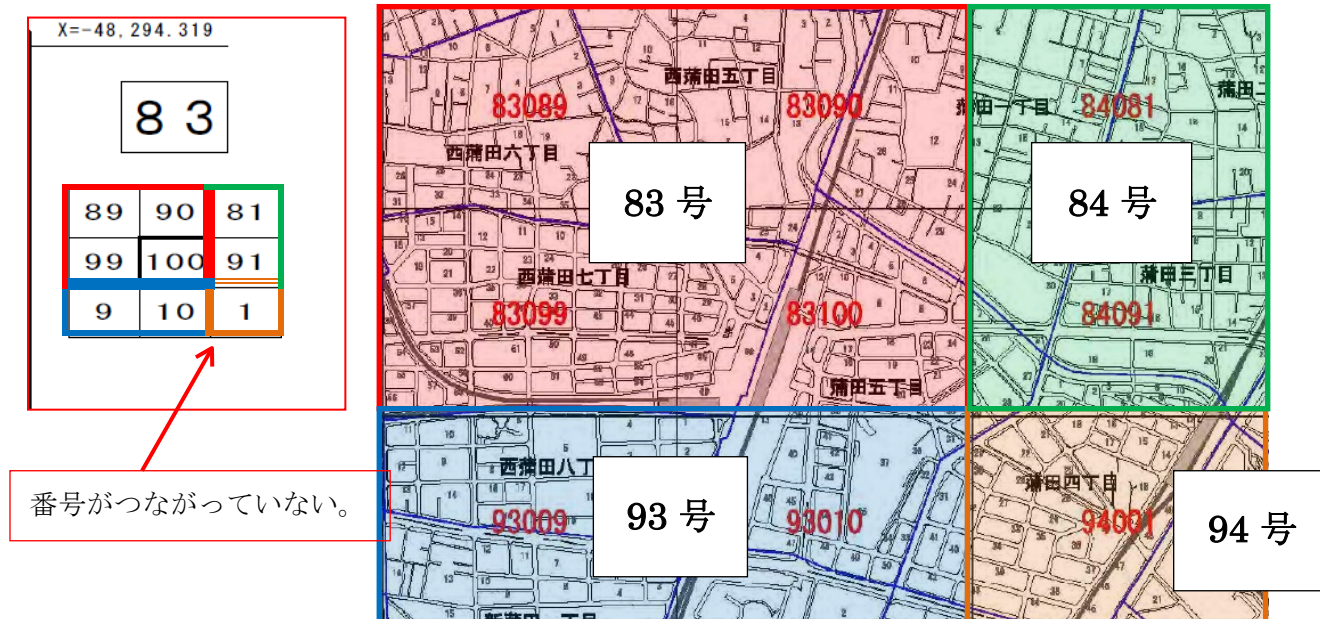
X=-48,294.319

8 3

| 89 | 90 | 81 |
|---|---|---|
| 99 | 100 | 91 |
| 9 | 10 | 1 |

番号がつながっていない。

西蒲田五丁目
83089
83090
西蒲田六丁目
83 号
蒲田一丁目
84081
蒲田二
84 号
西蒲田七丁目
83099
83100
蒲田三丁目
84091
蒲田五丁目
西蒲田八丁
93 号
93009
93010
蒲田四丁目
94001
94 号
新蒲田一丁目